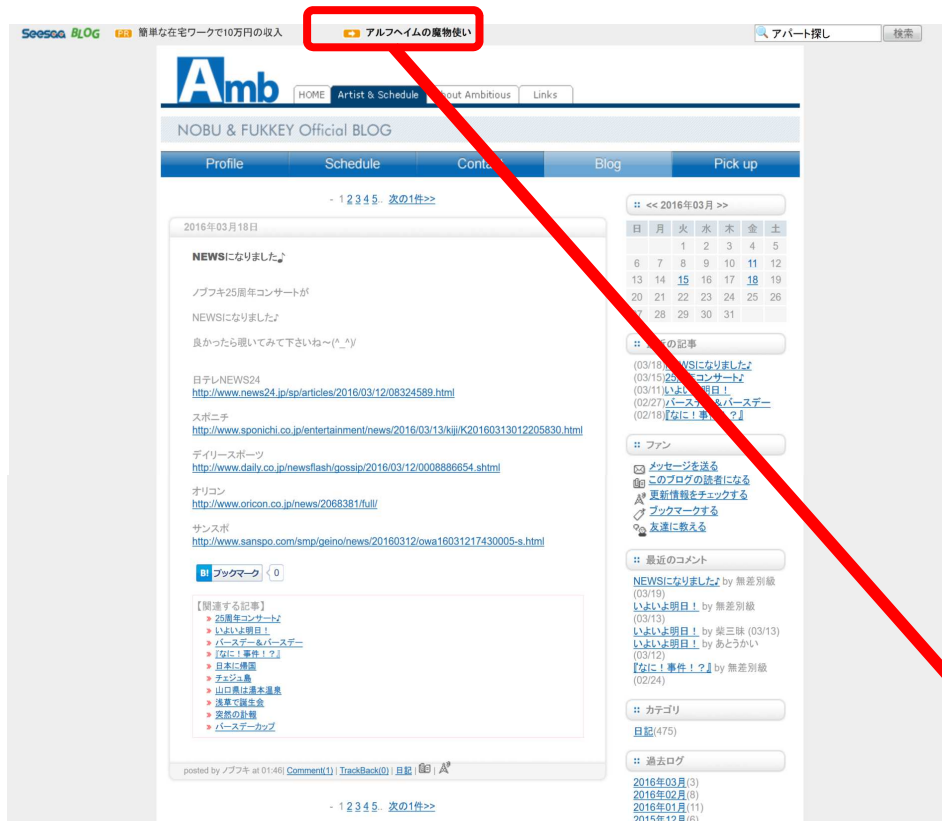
Seesaa BLOG PR 簡単な在宅ワークで10万円の収入 アルフヘイムの魔物使い アパート探し 検索

Amb HOME Artist & Schedule About Ambitious Links

NOBU & FUKKEY Official BLOG

Profile Schedule Contact Blog Pick up

- 1 2 3 4 5.. 次の1件>>

2016年03月18日

NEWSになりました♪

ノブフキ25周年コンサートが

NEWSになりました♪

良かったら覗いてみて下さいね～(^_^)/

日テレNEWS24
http://www.news24.jp/sp/articles/2016/03/12/08324589.html

スポニチ
http://www.sponichi.co.jp/entertainment/news/2016/03/13/kiji/K20160313012205830.html

デイリースポーツ
http://www.daily.co.jp/newsflash/gossip/2016/03/12/0008886654.shtml

オリコン
http://www.oricon.co.jp/news/2068381/full/

サンスポ
http://www.sanspo.com/smp/geino/news/20160312/owa16031217430005-s.html

B! ブックマーク 0

【関連する記事】
25周年コンサート♪
いよいよ明日！
バースデー＆バースデー
『なに！事件！？』
日本に帰国
チェジュ島
山口県は湯本温泉
浅草で誕生会
突然の訃報
バースデーカップ

posted by ノブフキ at 01:46| Comment(1) | TrackBack(0) | 日記 |

- 1 2 3 4 5.. 次の1件>>

<< 2016年03月 >>

| 日 | 月 | 火 | 水 | 木 | 金 | 土 |
|---|---|---|---|---|---|---|
| | | 1 | 2 | 3 | 4 | 5 |
| 6 | 7 | 8 | 9 | 10 | 11 | 12 |
| 13 | 14 | 15 | 16 | 17 | 18 | 19 |
| 20 | 21 | 22 | 23 | 24 | 25 | 26 |
| 27 | 28 | 29 | 30 | 31 | | |

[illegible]の記事
(03/18) NEWSになりました♪
(03/15) 25周年コンサート♪
(03/11) いよいよ明日！
(02/27) バースデー＆バースデー
(02/18) 『なに！事件！？』

ファン
メッセージを送る
このブログの読者になる
更新情報をチェックする
ブックマークする
友達に教える

最近のコメント
NEWSになりました♪ by 無差別級 (03/19)
いよいよ明日！ by 無差別級 (03/13)
いよいよ明日！ by 柴三昧 (03/13)
いよいよ明日！ by あとうかい (03/12)
『なに！事件！？』 by 無差別級 (02/24)

カテゴリ
日記(475)

過去ログ
2016年03月(3)
2016年02月(8)
2016年01月(11)
2015年12月(6)